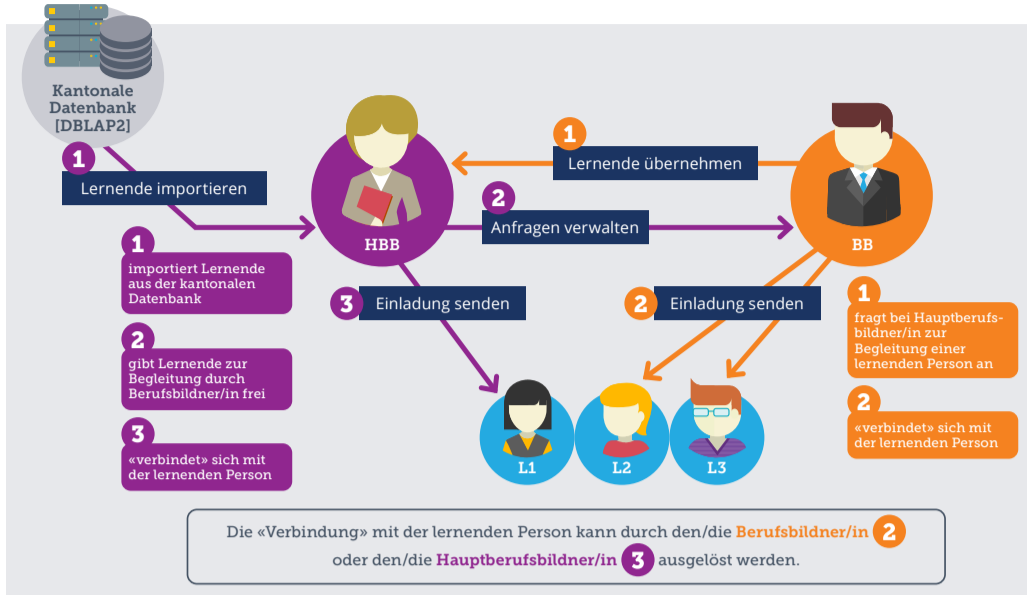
Kantonale Datenbank [DBLAP2]

1 Lernende importieren

1 Lernende übernehmen

2 Anfragen verwalten

HBB

BB

1 importiert Lernende aus der kantonalen Datenbank

2 gibt Lernende zur Begleitung durch Berufsbildner/in frei

3 «verbindet» sich mit der lernenden Person

3 Einladung senden

2 Einladung senden

1 fragt bei Hauptberufsbildner/in zur Begleitung einer lernenden Person an

2 «verbindet» sich mit der lernenden Person

L1 L2 L3

Die «Verbindung» mit der lernenden Person kann durch den/die Berufsbildner/in 2 oder den/die Hauptberufsbildner/in 3 ausgelöst werden.